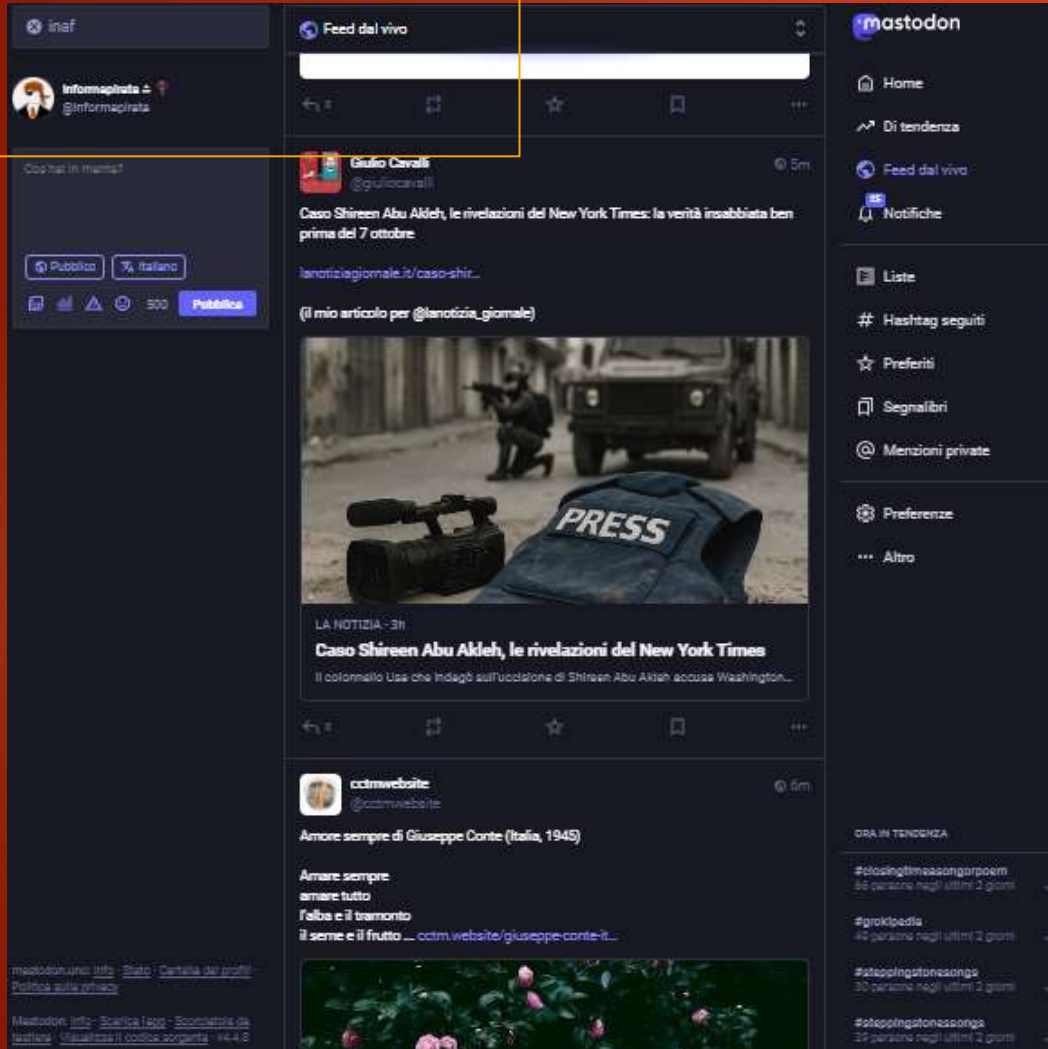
inaf

Informapirata
@informapirata

Cosa hai in mente?

Pubblico
Italiano

500
Pubblica

mastodon.uno: Info · Stato · Cartella dei profili · Politica sulla privacy

Mastodon: Info · Scarica l'app · Scorciatoie da tastiera · Visualizza il codice sorgente · v4.4.8

Feed dal vivo

Giulio Cavalli
@giuliocavalli
5m

Caso Shireen Abu Akleh, le rivelazioni del New York Times: la verità insabbiata ben prima del 7 ottobre

lanotiziagiornale.it/caso-shir...

(il mio articolo per @lanotizia_giornale)

PRESS

LA NOTIZIA · 3h
Caso Shireen Abu Akleh, le rivelazioni del New York Times
Il colonnello Usa che indagò sull'uccisione di Shireen Abu Akleh accusa Washington...

cctmwebsite
@cctmwebsite
6m

Amore sempre di Giuseppe Conte (Italia, 1945)

Amare sempre
amare tutto
l'alba e il tramonto
il seme e il frutto ... cctm.website/giuseppe-conte-it...

mastodon

Home
Di tendenza
Feed dal vivo
Notifiche
Liste
Hashtag seguiti
Preferiti
Segnalibri
Menzioni private
Preferenze
Altro

ORA IN TENDENZA
#closingtimesongorpoem
66 persone negli ultimi 2 giorni
#grokipedia
40 persone negli ultimi 2 giorni
#steppingstonesongs
30 persone negli ultimi 2 giorni
#steppingstonesongs
29 persone negli ultimi 2 giorni